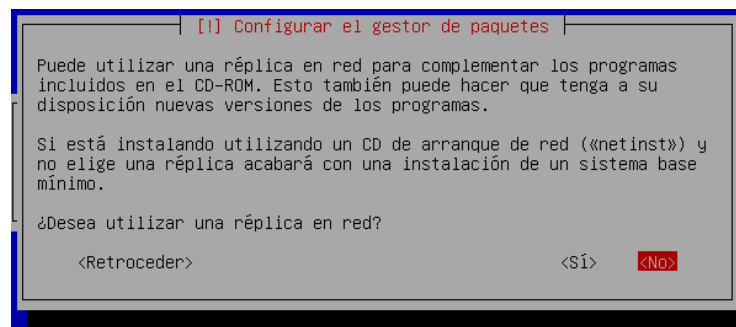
[!] Configurar el gestor de paquetes

Puede utilizar una réplica en red para complementar los programas incluidos en el CD-ROM. Esto también puede hacer que tenga a su disposición nuevas versiones de los programas.

Si está instalando utilizando un CD de arranque de red («netinst») y no elige una réplica acabará con una instalación de un sistema base mínimo.

¿Desea utilizar una réplica en red?

<Retroceder>

<Sí>

<No>